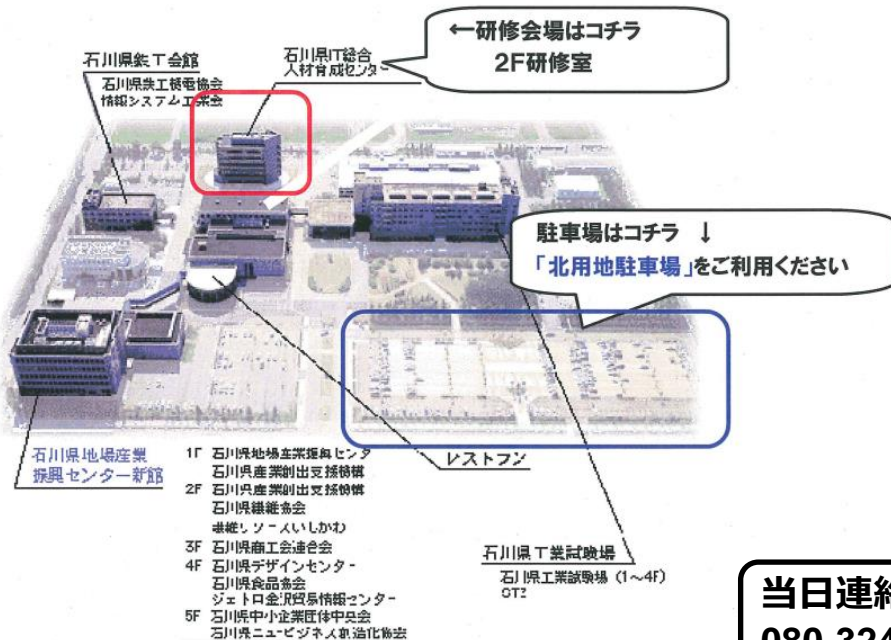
←研修会場はコチラ
2F研修室

石川県鉄工会館
石川県鉄工機電協会
情報システム工業会

石川県IT総合
人材育成センター

駐車場はコチラ ↓
「北用地駐車場」をご利用ください

石川県地場産業
振興センター新館

1F 石川県地場産業振興センター
石川県産業創出支援機構
2F 石川県産業創出支援機構
石川県繊維協会
繊維リソースいしかわ
3F 石川県商工会連合会
4F 石川県デザインセンター
石川県食品協会
ジェトロ金沢貿易情報センター
5F 石川県中小企業団体中央会
石川県ニュービジネス創造化協会

レストラン

石川県工業試験場
石川県工業試験場 (1～4F)
OT3

当日連絡
080-324